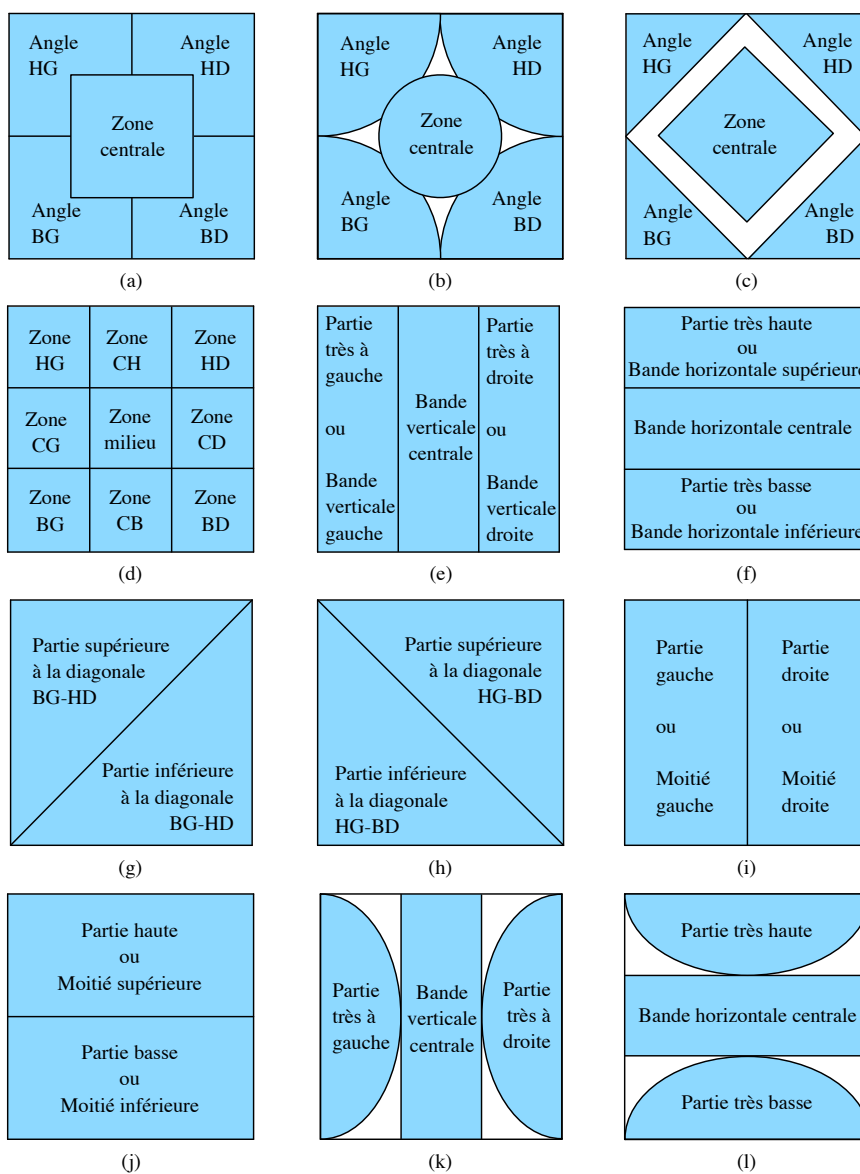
Angle HG

Angle HD

Zone centrale

Angle BG

Angle BD

(a)

Angle HG

Angle HD

Zone centrale

Angle BG

Angle BD

(b)

Angle HG

Angle HD

Zone centrale

Angle BG

Angle BD

(c)

| Zone HG | Zone CH | Zone HD |
|---|---|---|
| Zone CG | Zone milieu | Zone CD |
| Zone BG | Zone CB | Zone BD |

(d)

Partie très à gauche

ou

Bande verticale gauche

Bande verticale centrale

Partie très à droite

ou

Bande verticale droite

(e)

Partie très haute
ou
Bande horizontale supérieure

Bande horizontale centrale

Partie très basse
ou
Bande horizontale inférieure

(f)

Partie supérieure à la diagonale BG-HD

Partie inférieure à la diagonale BG-HD

(g)

Partie supérieure à la diagonale HG-BD

Partie inférieure à la diagonale HG-BD

(h)

Partie gauche

ou

Moitié gauche

Partie droite

ou

Moitié droite

(i)

Partie haute
ou
Moitié supérieure

Partie basse
ou
Moitié inférieure

(j)

Partie très à gauche

Bande verticale centrale

Partie très à droite

(k)

Partie très haute

Bande horizontale centrale

Partie très basse

(l)